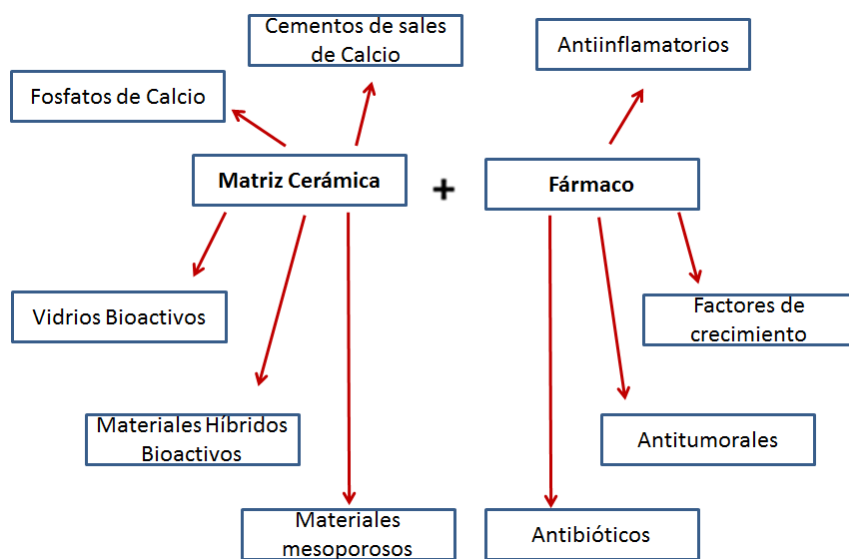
Cementos de sales de Calcio

Antiinflamatorios

Fosfatos de Calcio

Matriz Cerámica

+

Fármaco

Vidrios Bioactivos

Factores de crecimiento

Materiales Híbridos Bioactivos

Antitumorales

Materiales mesoporosos

Antibióticos